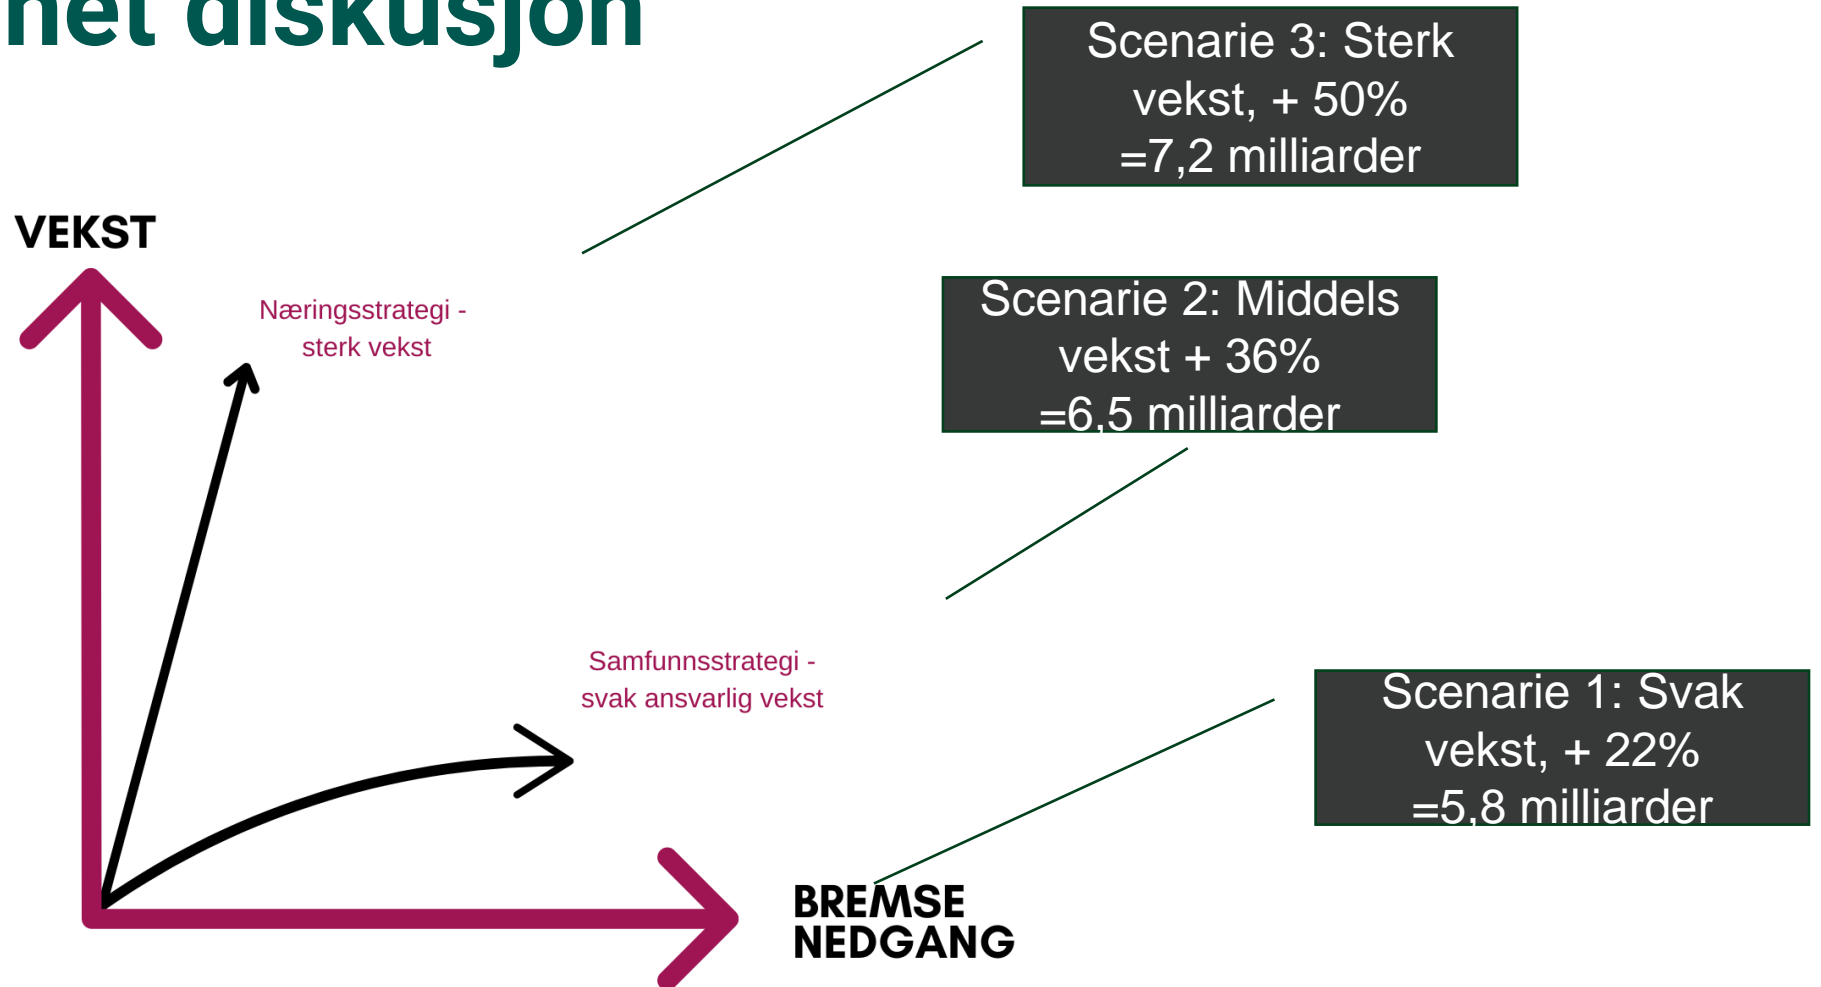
net diskusjon

Scenarie 3: Sterk vekst, + 50% =7,2 milliarder

VEKST

Næringsstrategi - sterk vekst

Scenarie 2: Middels vekst + 36% =6,5 milliarder

Samfunnsstrategi - svak ansvarlig vekst

Scenarie 1: Svak vekst, + 22% =5,8 milliarder

BREMSE NEDGANG